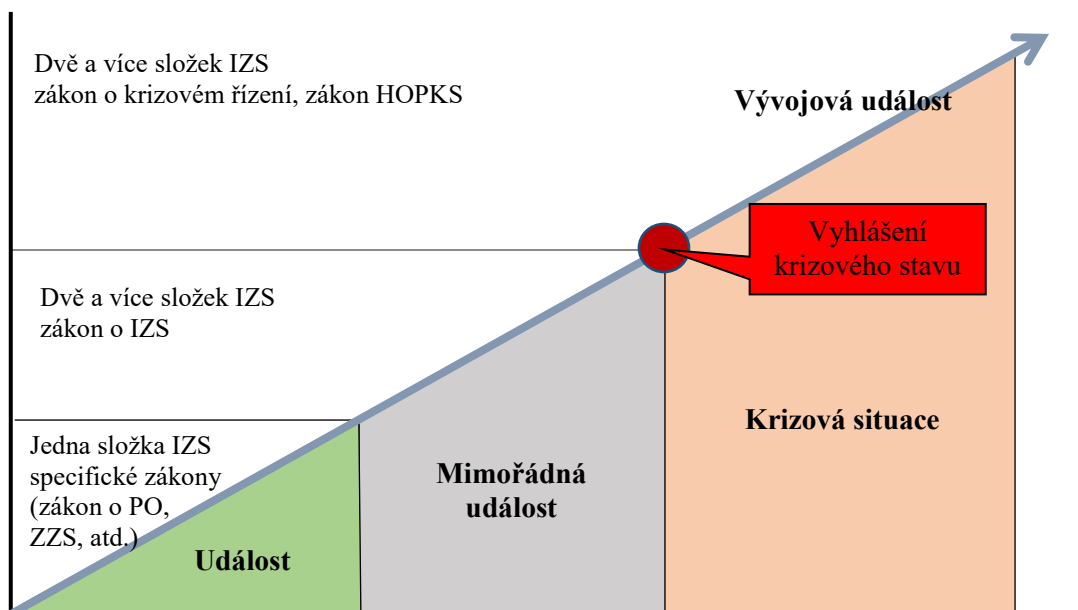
Dvě a více složek IZS
zákon o krizovém řízení, zákon HOPKS

Vývojová událost

Vyhlášení krizového stavu

Dvě a více složek IZS
zákon o IZS

Krizová situace

Jedna složka IZS
specifické zákony
(zákon o PO, ZZS, atd.)

Mimořádná událost

Událost